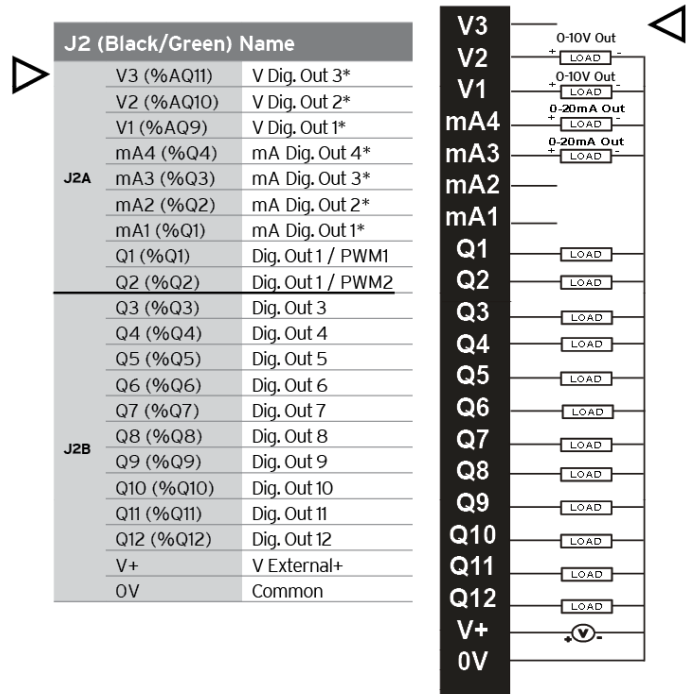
| J2 (Black/Green) | | Name |
|---|---|---|
| J2A | V3 (%AQ11) | V Dig. Out 3* |
| | V2 (%AQ10) | V Dig. Out 2* |
| | V1 (%AQ9) | V Dig. Out 1* |
| | mA4 (%Q4) | mA Dig. Out 4* |
| | mA3 (%Q3) | mA Dig. Out 3* |
| | mA2 (%Q2) | mA Dig. Out 2* |
| | mA1 (%Q1) | mA Dig. Out 1* |
| | Q1 (%Q1) | Dig. Out 1 / PWM1 |
| | Q2 (%Q2) | Dig. Out 1 / PWM2 |
| J2B | Q3 (%Q3) | Dig. Out 3 |
| | Q4 (%Q4) | Dig. Out 4 |
| | Q5 (%Q5) | Dig. Out 5 |
| | Q6 (%Q6) | Dig. Out 6 |
| | Q7 (%Q7) | Dig. Out 7 |
| | Q8 (%Q8) | Dig. Out 8 |
| | Q9 (%Q9) | Dig. Out 9 |
| | Q10 (%Q10) | Dig. Out 10 |
| | Q11 (%Q11) | Dig. Out 11 |
| | Q12 (%Q12) | Dig. Out 12 |
| | V+ | V External+ |
| | 0V | Common |

V3
V2 0-10V Out + LOAD -
V1 0-10V Out + LOAD -
mA4 0-20mA Out + LOAD -
mA3 0-20mA Out + LOAD -
mA2
mA1
Q1 LOAD
Q2 LOAD
Q3 LOAD
Q4 LOAD
Q5 LOAD
Q6 LOAD
Q7 LOAD
Q8 LOAD
Q9 LOAD
Q10 LOAD
Q11 LOAD
Q12 LOAD
V+ + V -
0V